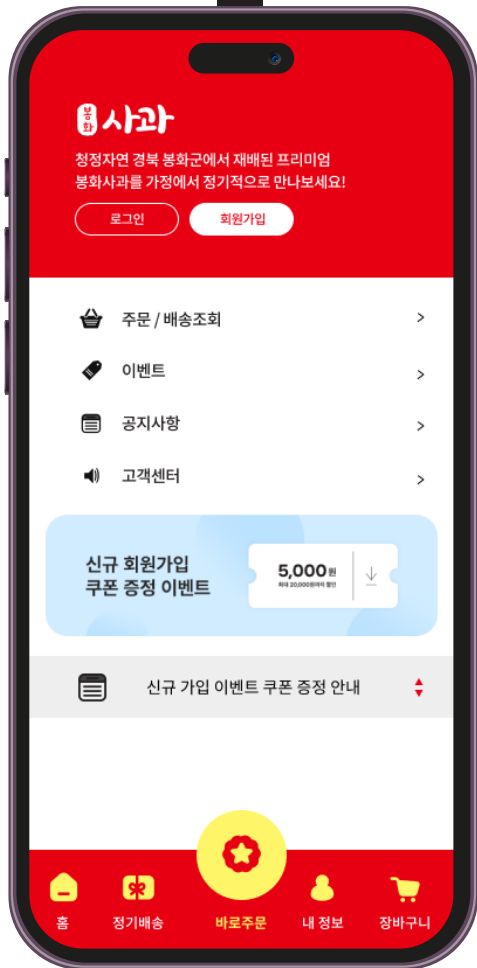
봉화 사과

청정자연 경북 봉화군에서 재배된 프리미엄 봉화사과를 가정에서 정기적으로 만나보세요!

로그인
회원가입

주문 / 배송조회 >
이벤트 >
공지사항 >
고객센터 >

신규 회원가입
쿠폰 증정 이벤트

5,000원
최대 20,000원까지 할인

신규 가입 이벤트 쿠폰 증정 안내

홈
정기배송
바로주문
내 정보
장바구니